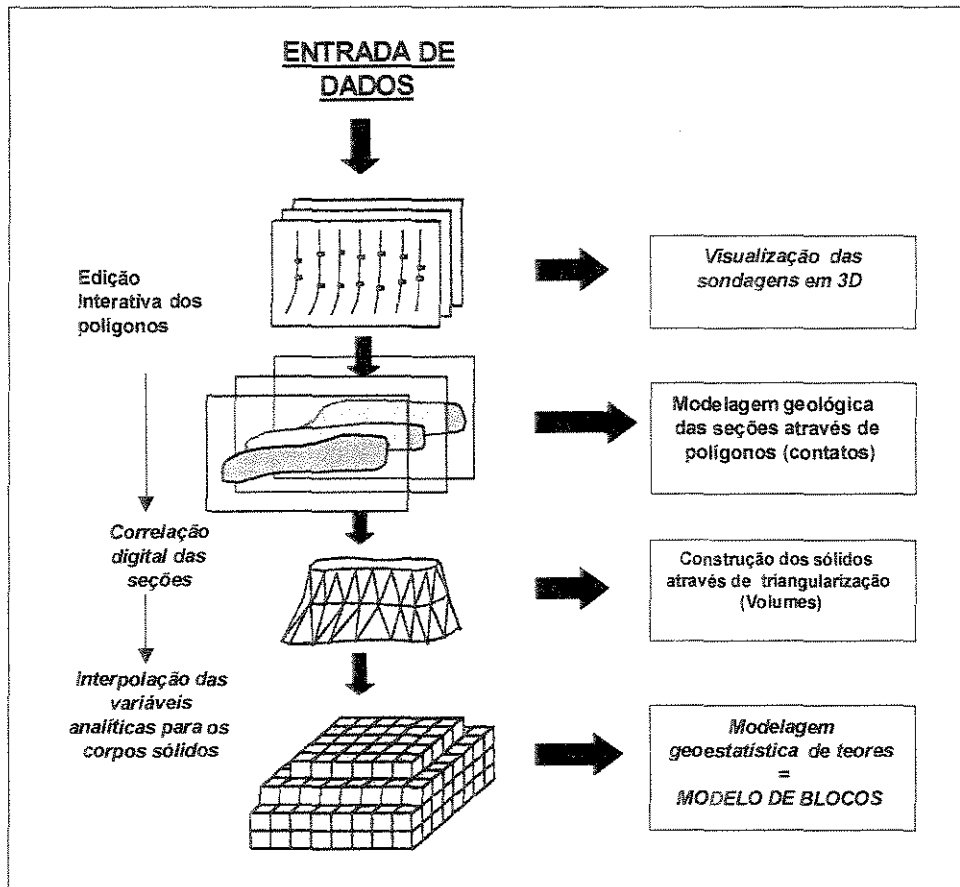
ENTRADA DE DADOS

Edição Interativa dos polígonos

Visualização das sondagens em 3D

Modelagem geológica das seções através de polígonos (contatos)

Correlação digital das seções

Construção dos sólidos através de triangularização (Volumes)

Interpolação das variáveis analíticas para os corpos sólidos

Modelagem geoestatística de teores = MODELO DE BLOCOS